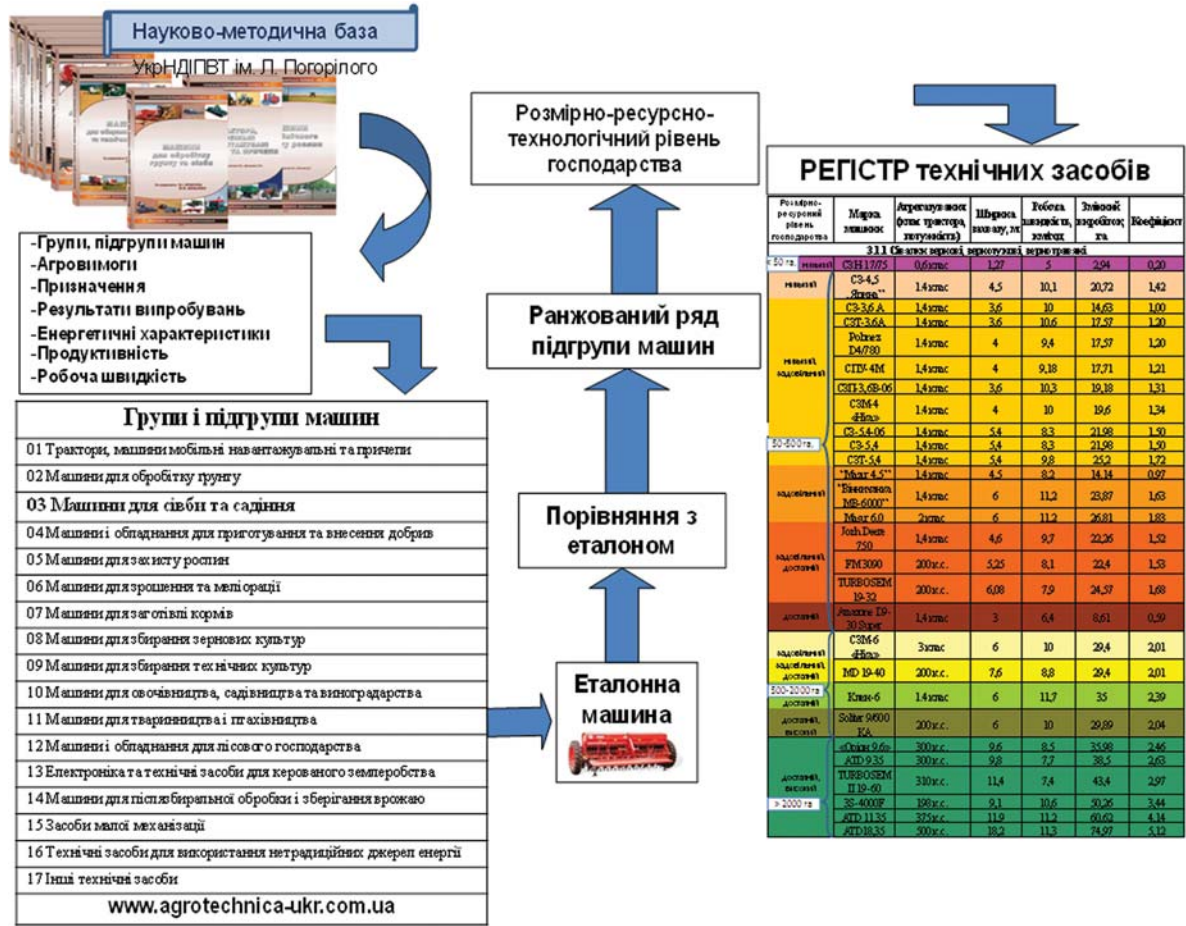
Науково-методична база
УкрНДІПВТ ім. Л. Погорілого

-Групи, підгрупи машин
-Агровимоги
-Призначення
-Результати випробувань
-Енергетичні характеристики
-Продуктивність
-Робоча швидкість

Групи і підгрупи машин
01 Трактори, машини мобільні навантажувальні та причепи
02 Машини для обробітку ґрунту
03 Машини для сівби та садіння
04 Машини і обладнання для приготування та внесення добрив
05 Машини для захисту рослин
06 Машини для зрошення та меліорації
07 Машини для заготівлі кормів
08 Машини для збирання зернових культур
09 Машини для збирання технічних культур
10 Машини для овочівництва, садівництва та виноградарства
11 Машини для тваринництва і птахівництва
12 Машини і обладнання для лісового господарства
13 Електроніка та технічні засоби для керованого землеробства
14 Машини для післязбиральної обробки і зберігання врожаю
15 Засоби малої механізації
16 Технічні засоби для використання нетрадиційних джерел енергії
17 Інші технічні засоби
www.agrotechnica-ukr.com.ua

Розмірно-ресурсно-технологічний рівень господарства

Ранжований ряд підгрупи машин

Порівняння з еталоном

Еталонна машина

РЕГІСТР технічних засобів

| Розмірно-ресурсний рівень господарства | Марка машини | Агрегатування (клас трактора, потужність) | Ширина захвату, м | Робоча швидкість, км/год | Змінна продуктивність, га | Коефіцієнт |
|---|---|---|---|---|---|---|
| 3.1.1 Сівалки зернові, зернотукові, зернотрав'яні | | | | | | |
| <50 га, низький | СЗН 17/05 | 0,6клас | 1,27 | 5 | 2,94 | 0,20 |
| низький | СЗ-4,5 "Злива" | 1,4клас | 4,5 | 10,1 | 20,72 | 1,42 |
| низький, задовільний | СЗ-3,6 А | 1,4клас | 3,6 | 10 | 14,63 | 1,00 |
| | СЗТ-3,6А | 1,4клас | 3,6 | 10,6 | 17,57 | 1,20 |
| | Poltrex D4/780 | 1,4клас | 4 | 9,4 | 17,57 | 1,20 |
| | СПУ-4М | 1,4клас | 4 | 9,18 | 17,71 | 1,21 |
| | СЗП-3,6В-06 | 1,4клас | 3,6 | 10,3 | 19,18 | 1,31 |
| | СЗМ-4 «Ніка» | 1,4клас | 4 | 10 | 19,6 | 1,34 |
| 50-500 га | СЗ-5,4-06 | 1,4клас | 5,4 | 8,3 | 21,98 | 1,50 |
| | СЗ-5,4 | 1,4клас | 5,4 | 8,3 | 21,98 | 1,50 |
| | СЗТ-5,4 | 1,4клас | 5,4 | 9,8 | 25,2 | 1,72 |
| задовільний | "Мрія 4,5" | 1,4клас | 4,5 | 8,2 | 14,14 | 0,97 |
| | "Вінничанка МВ-6000" | 1,4клас | 6 | 11,2 | 23,87 | 1,63 |
| | Мрія 6,0 | 2клас | 6 | 11,2 | 26,81 | 1,83 |
| задовільний, достатній | John Deere 750 | 1,4клас | 4,6 | 9,7 | 22,26 | 1,52 |
| | FM 3090 | 200к.с. | 5,25 | 8,1 | 22,4 | 1,53 |
| | TURBOSEM 19-32 | 200к.с. | 6,08 | 7,9 | 24,57 | 1,68 |
| достатній | Amazone D9-30 Super | 1,4клас | 3 | 6,4 | 8,61 | 0,59 |
| задовільний | СЗМ-6 «Ніка» | 3клас | 6 | 10 | 29,4 | 2,01 |
| задовільний, достатній | MD 19-40 | 200к.с. | 7,6 | 8,8 | 29,4 | 2,01 |
| 500-2000 га | Клен-6 | 1,4клас | 6 | 11,7 | 35 | 2,39 |
| достатній, високий | Solitar 9/600 KA | 200к.с. | 6 | 10 | 29,89 | 2,04 |
| достатній, високий | «Оріон 9,6» | 300к.с. | 9,6 | 8,5 | 35,98 | 2,46 |
| | ATD 9.35 | 300к.с. | 9,8 | 7,7 | 38,5 | 2,63 |
| | TURBOSEM II 19-60 | 310к.с. | 11,4 | 7,4 | 43,4 | 2,97 |
| >2000 га | 3S-4000F | 198к.с. | 9,1 | 10,6 | 50,26 | 3,44 |
| | ATD 11.35 | 375к.с. | 11,9 | 11,2 | 60,62 | 4,14 |
| | ATD 18.35 | 500к.с. | 18,2 | 11,3 | 74,97 | 5,12 |